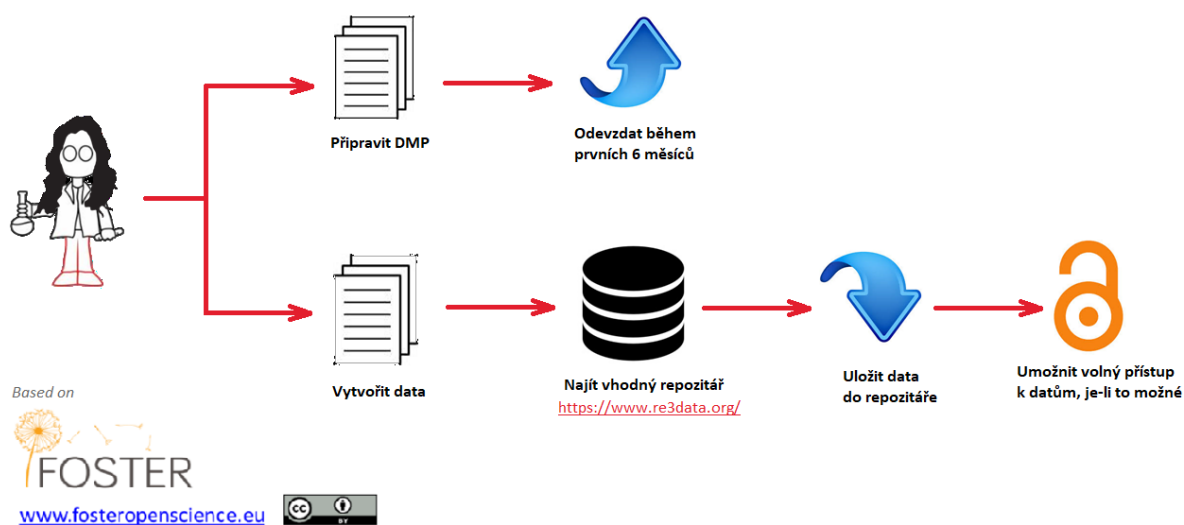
Připravit DMP

Odevzdat během prvních 6 měsíců

Vytvořit data

Najít vhodný repozitář
https://www.re3data.org/

Uložit data do repozitáře

Umožnit volný přístup k datům, je-li to možné

Based on

FOSTER

www.fosteropenscience.eu

BY